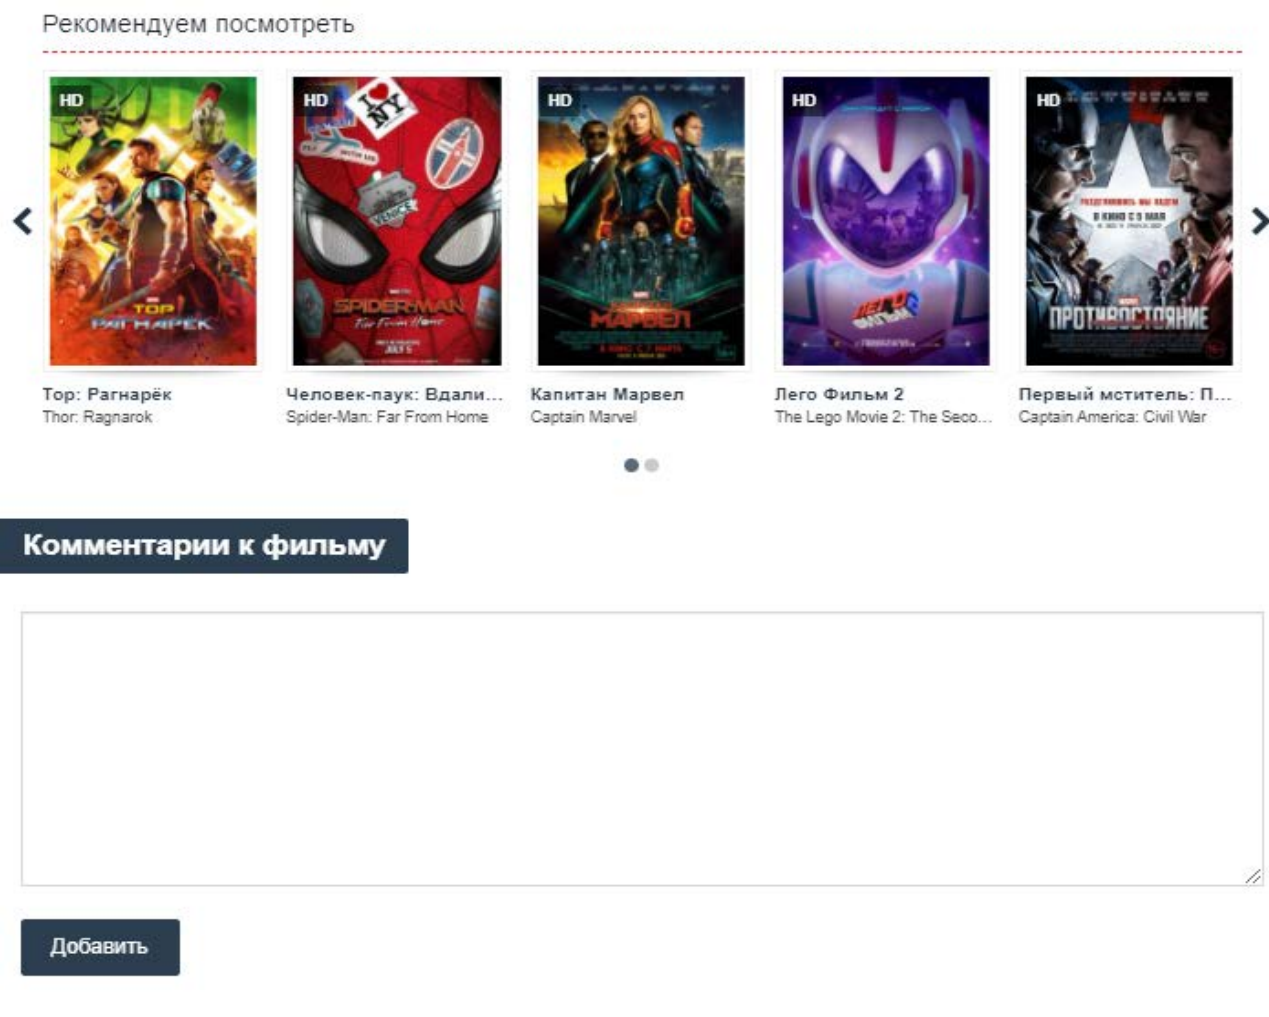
Рекомендуем посмотреть

HD
ТОР РАГНАРЁК

HD
SPIDER-MAN Far From Home

HD
МАРВЕЛ

HD
ЛЕГО ФИЛЬМ 2

HD
ПРОТИВОСТОЯНИЕ

Тор: Рагнарёк
Thor: Ragnarok

Человек-паук: Вдали...
Spider-Man: Far From Home

Капитан Марвел
Captain Marvel

Лего Фильм 2
The Lego Movie 2: The Seco...

Первый мститель: П...
Captain America: Civil War

Комментарии к фильму

Добавить